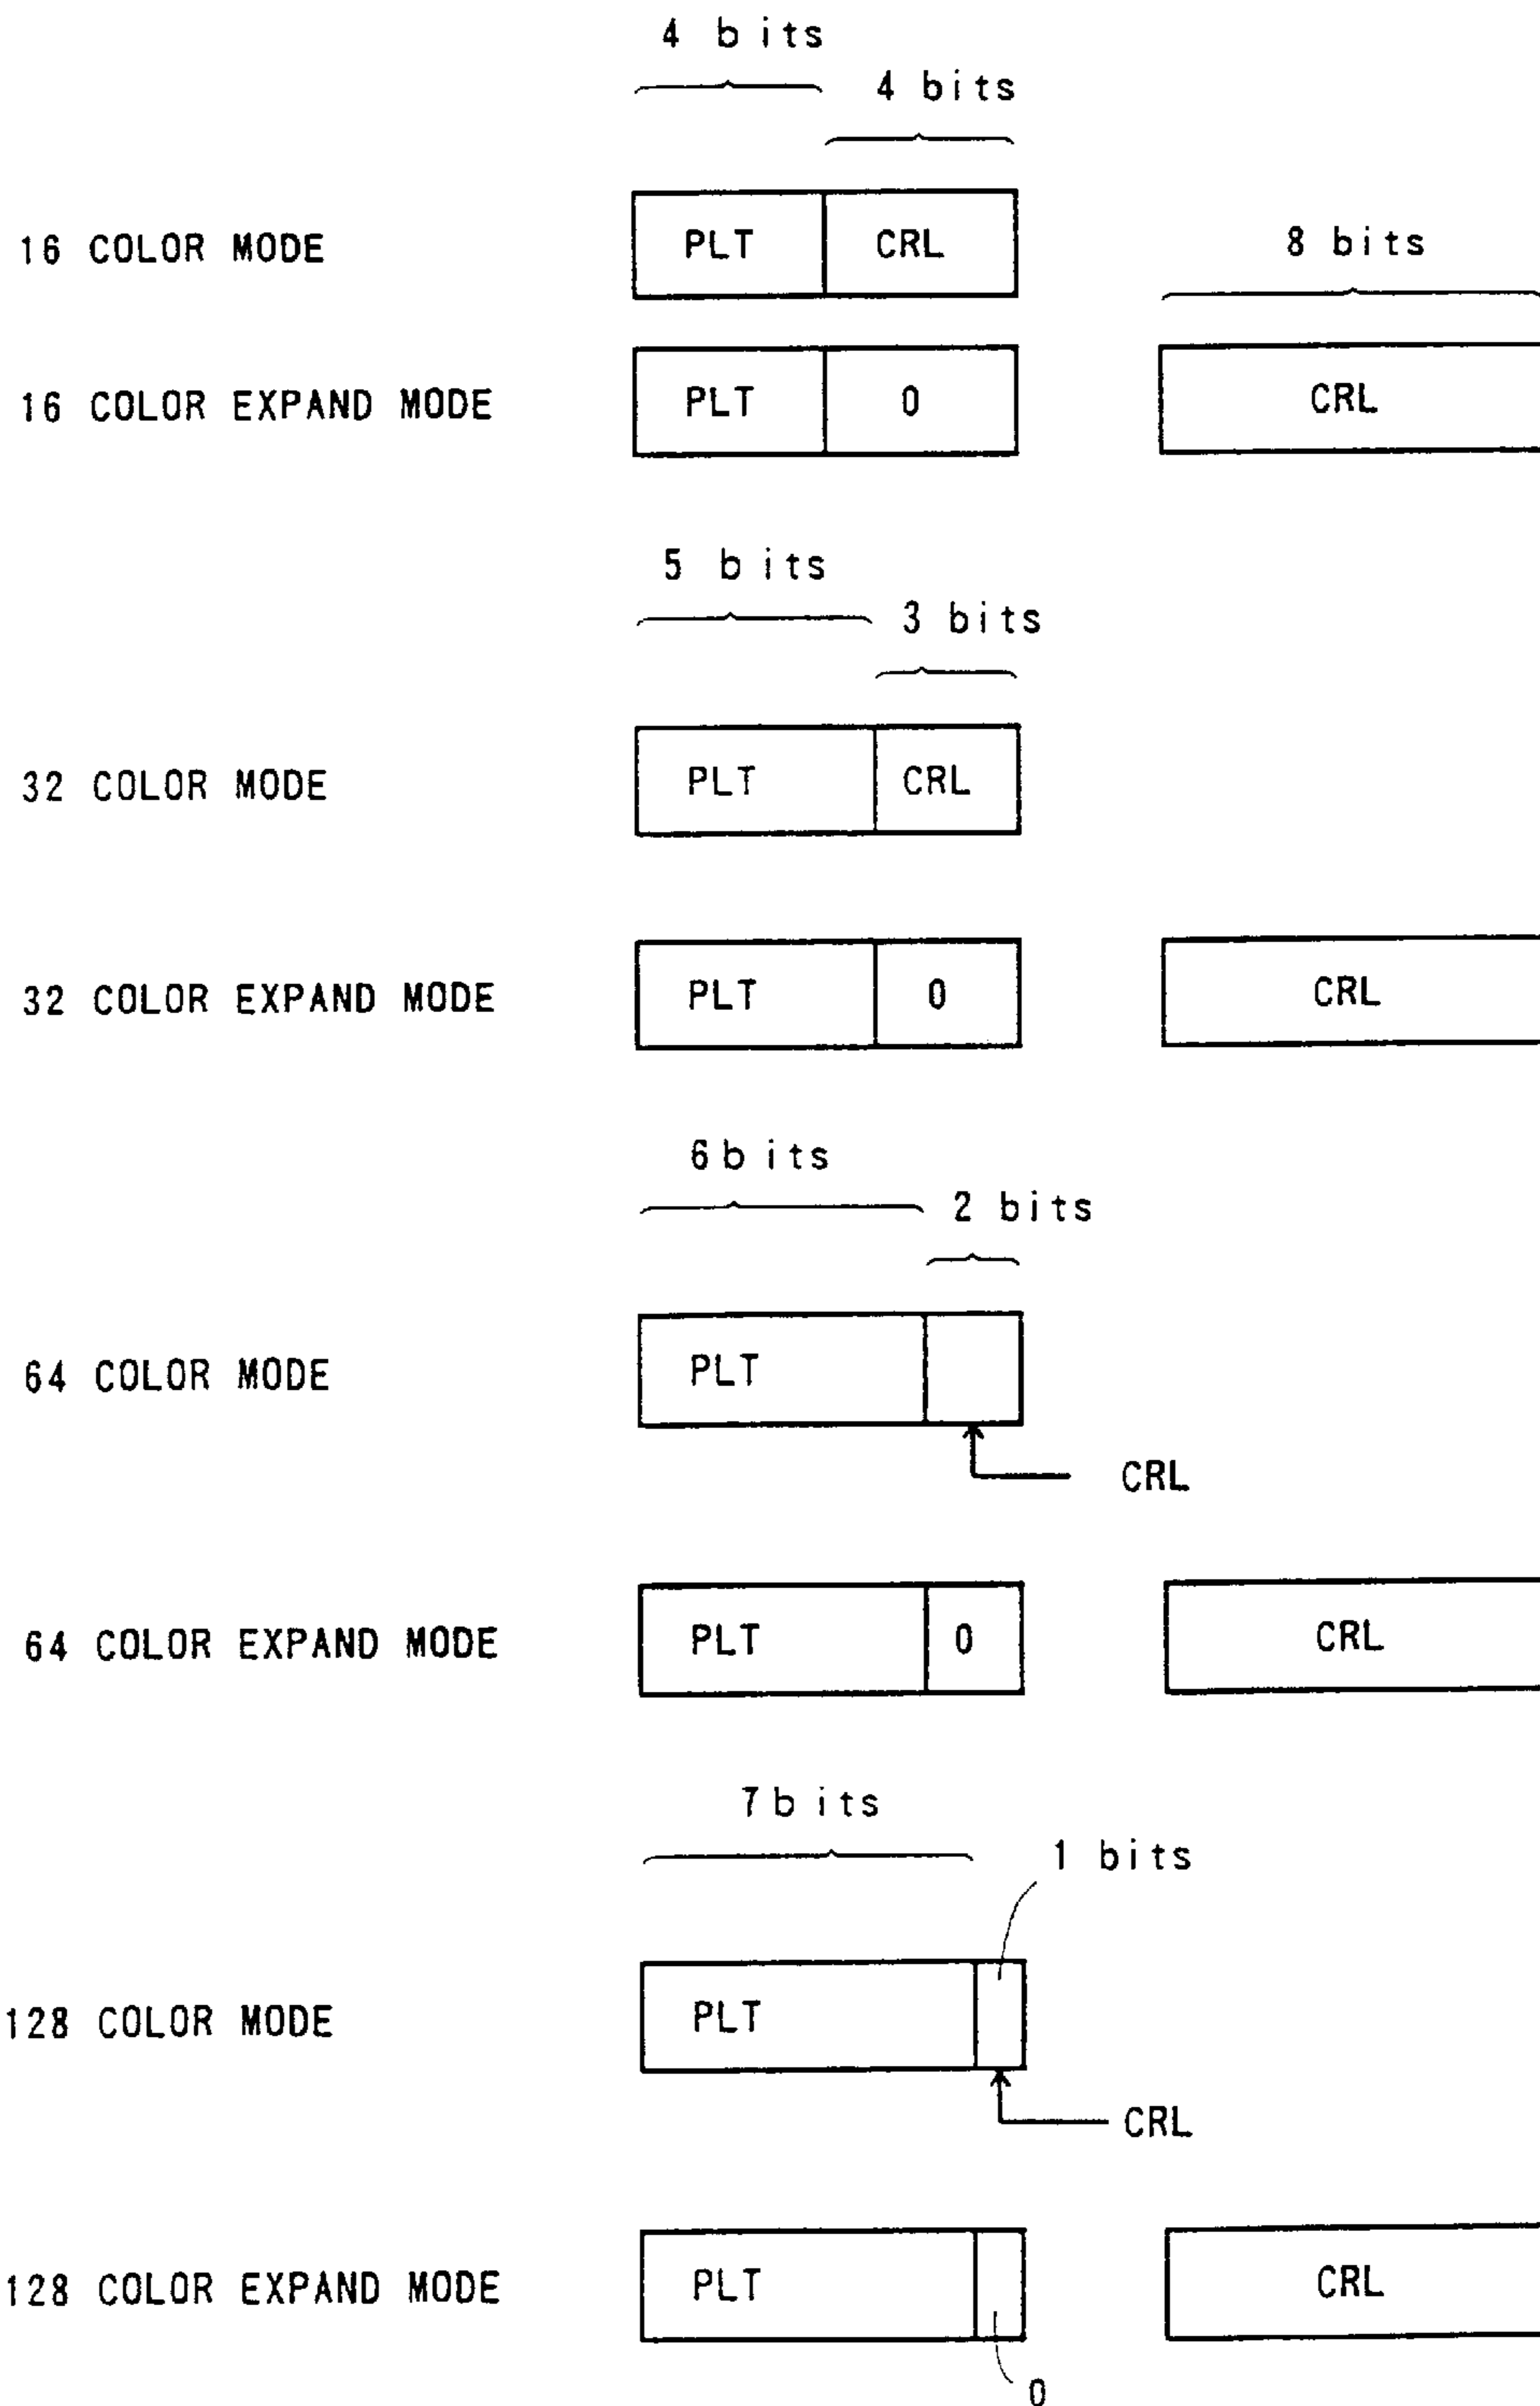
4 bits
4 bits

16 COLOR MODE
PLT
CRL

8 bits

16 COLOR EXPAND MODE
PLT
0
CRL

5 bits
3 bits

32 COLOR MODE
PLT
CRL

32 COLOR EXPAND MODE
PLT
0
CRL

6 bits
2 bits

64 COLOR MODE
PLT
CRL

64 COLOR EXPAND MODE
PLT
0
CRL

7 bits
1 bits

128 COLOR MODE
PLT
CRL

128 COLOR EXPAND MODE
PLT
CRL
0